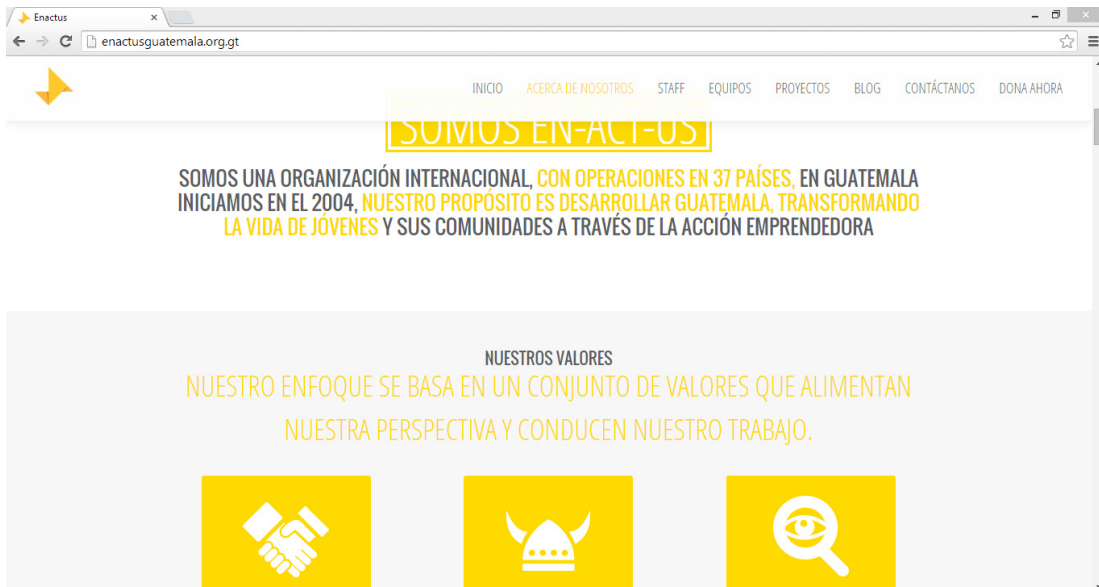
Enactus ×

enactusguatemala.org.gt

INICIO ACERCA DE NOSOTROS STAFF EQUIPOS PROYECTOS BLOG CONTÁCTANOS DONA AHORA

SOMOS EN-ACT-US

SOMOS UNA ORGANIZACIÓN INTERNACIONAL, CON OPERACIONES EN 37 PAÍSES, EN GUATEMALA INICIAMOS EN EL 2004, NUESTRO PROPÓSITO ES DESARROLLAR GUATEMALA, TRANSFORMANDO LA VIDA DE JÓVENES Y SUS COMUNIDADES A TRAVÉS DE LA ACCIÓN EMPRENDEDORA

NUESTROS VALORES

NUESTRO ENFOQUE SE BASA EN UN CONJUNTO DE VALORES QUE ALIMENTAN NUESTRA PERSPECTIVA Y CONDUCEN NUESTRO TRABAJO.